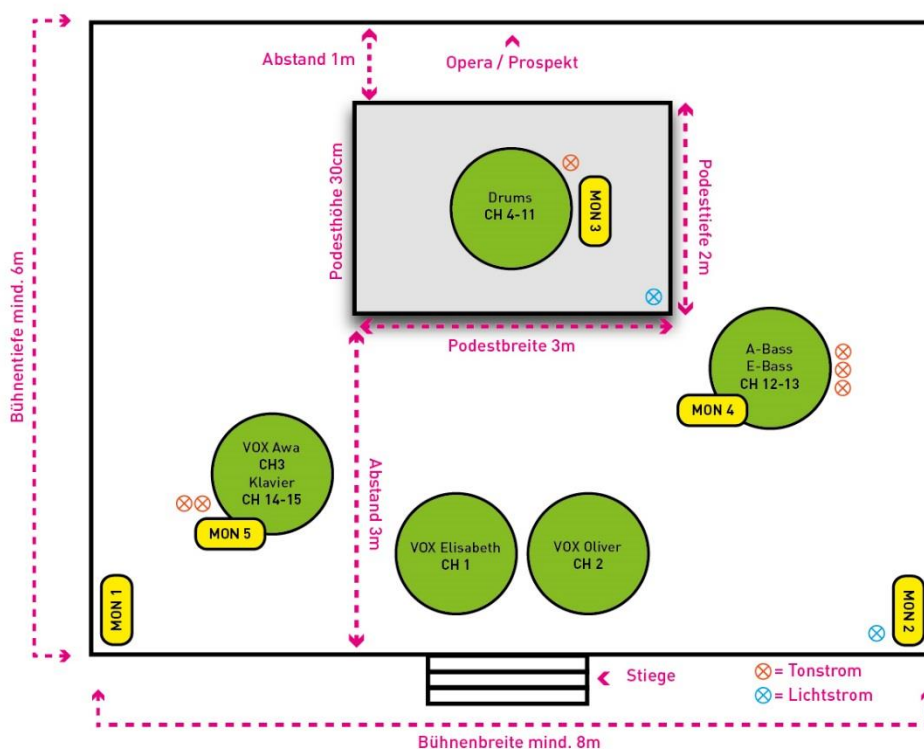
Abstand 1m

Opera / Prospekt

Podesthöhe 30cm

Drums
CH 4-11

MON 3

Podesttiefe 2m

Podestbreite 3m

Bühnentiefe mind. 6m

A-Bass
E-Bass
CH 12-13

MON 4

VOX Awa
CH3
Klavier
CH 14-15

MON 5

Abstand 3m

VOX Elisabeth
CH 1

VOX Oliver
CH 2

MON 1

MON 2

Stiege

⊗= Tonstrom
⊗= Lichtstrom

Bühnenbreite mind. 8m